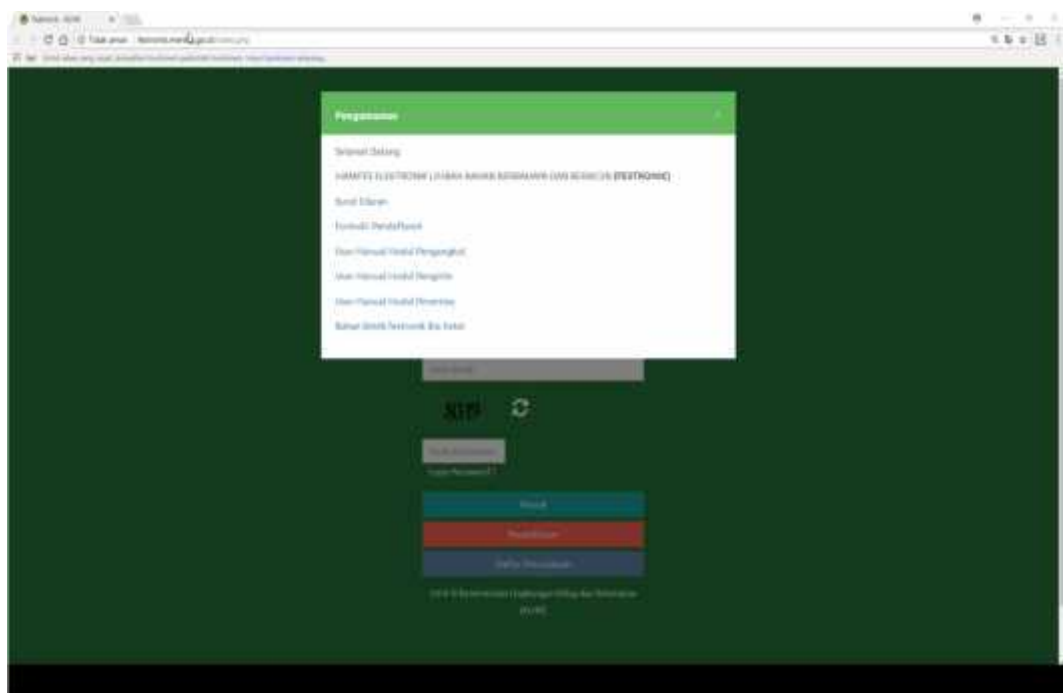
Pengumuman

Selamat Datang

MANIFES ELEKTRONIK LIMBAH BAHAN BERBAHAYA DAN BERACUN (FESTRONIK)

Surat Edaran

Formulir Pendaftaran

User Manual Modul Pengangkut

User Manual Modul Penghasil

User Manual Modul Penerima

Bahan Untuk Festronik Bis Sekar

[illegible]

3019

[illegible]

Lupa Password ?

Masuk

Pendaftaran

Daftar Perusahaan

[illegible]